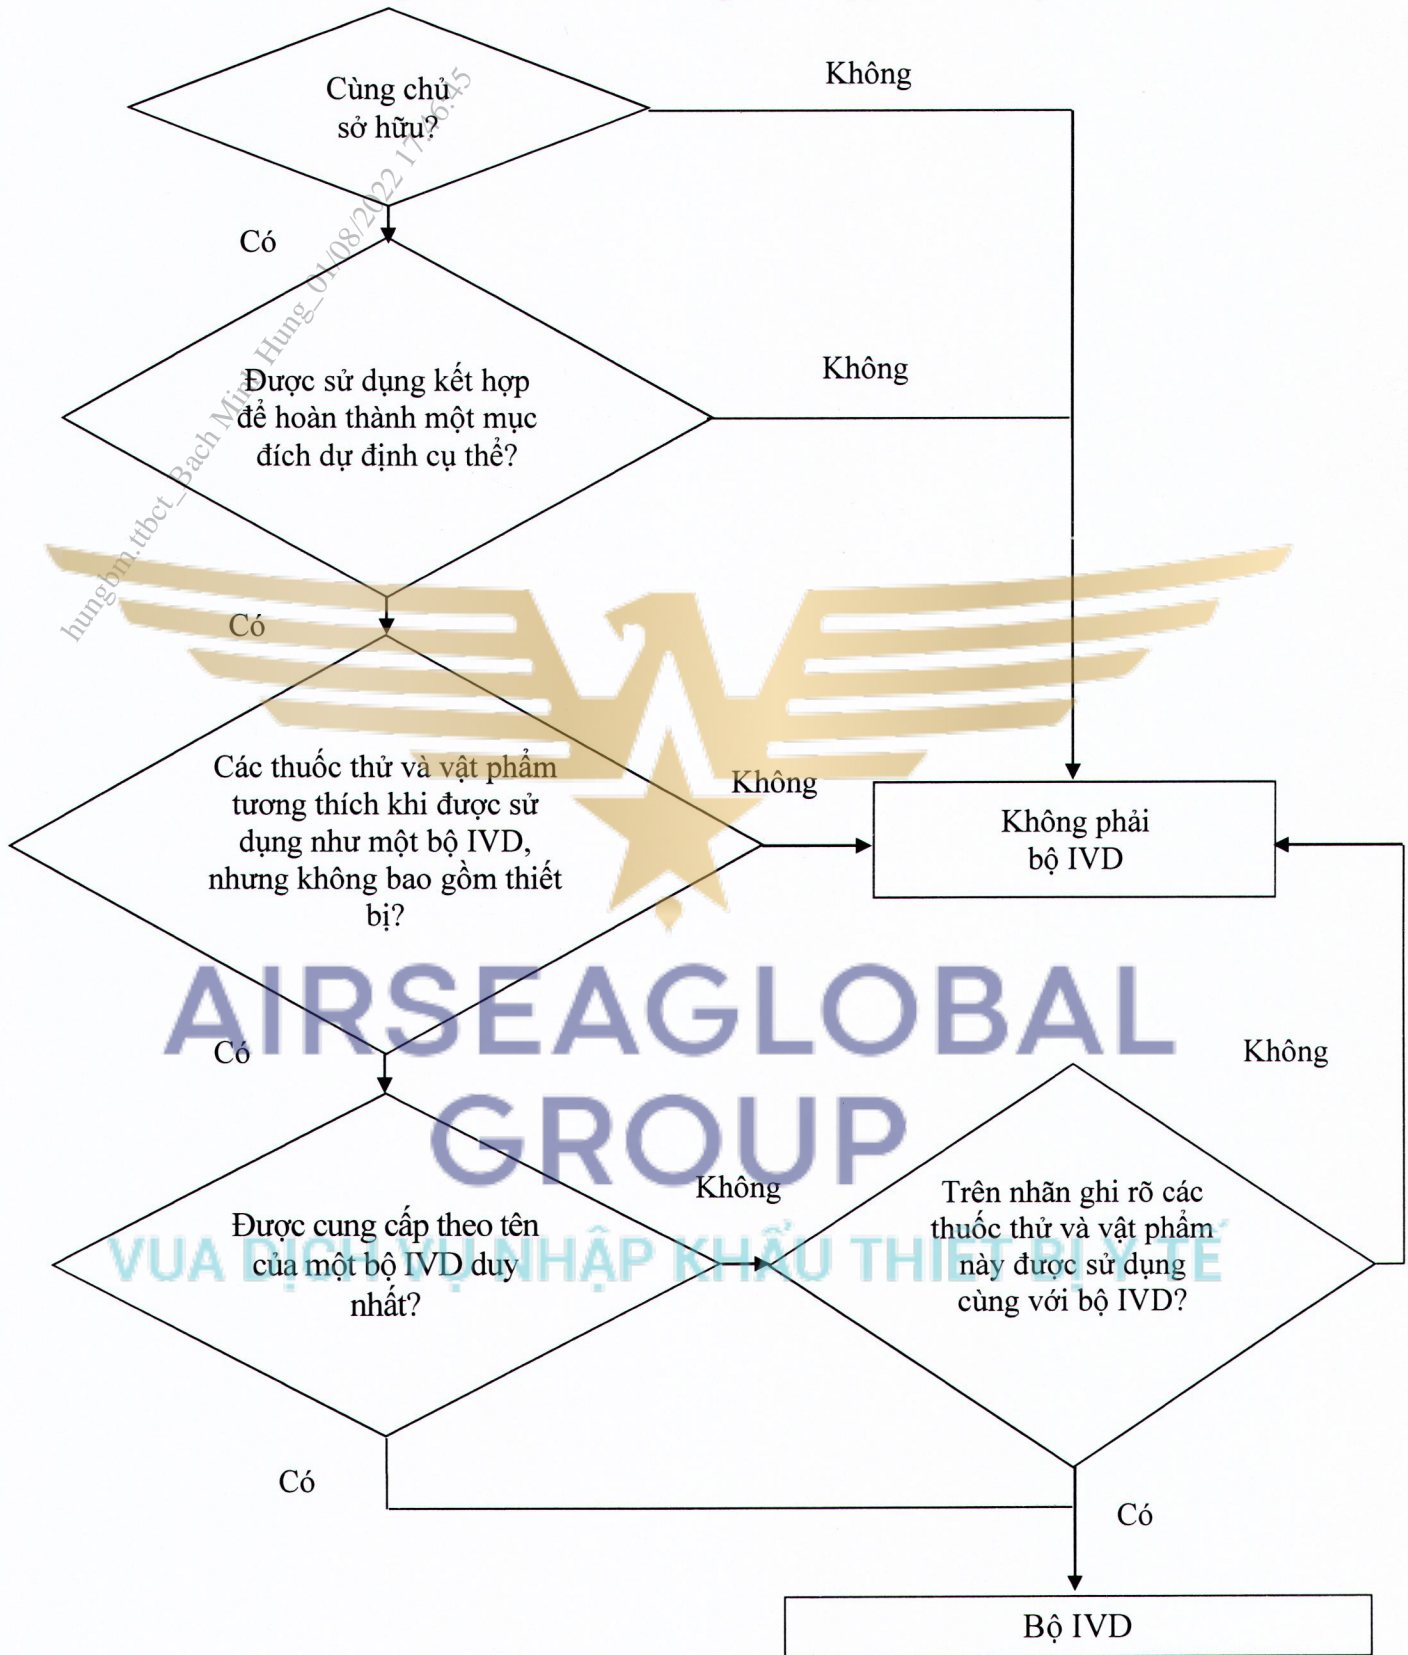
Cùng chủ sở hữu?

Không

Có

Được sử dụng kết hợp để hoàn thành một mục đích dự định cụ thể?

Không

Có

Các thuốc thử và vật phẩm tương thích khi được sử dụng như một bộ IVD, nhưng không bao gồm thiết bị?

Không

Không phải bộ IVD

Có

Không

Được cung cấp theo tên của một bộ IVD duy nhất?

Không

Trên nhãn ghi rõ các thuốc thử và vật phẩm này được sử dụng cùng với bộ IVD?

Có

Có

Bộ IVD

hungbm.ttbct_Bach Minh Hung_01/08/2022 17:26:45

AIRSEAGLOBAL GROUP

VUA DỊCH VỤ NHẬP KHẨU THIẾT BỊ Y TẾ